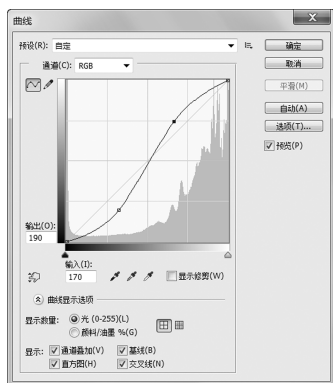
曲线

预设(R): 自定

确定

取消

平滑(M)

自动(A)

选项(T)...

预览(P)

通道(C): RGB

输出(O):
190

输入(I):
170

显示修剪(W)

曲线显示选项

显示数量: 光 (0-255)(L)
颜料/油墨 %(G)

显示: 通道叠加(V) 基线(B)
直方图(H) 交叉线(N)